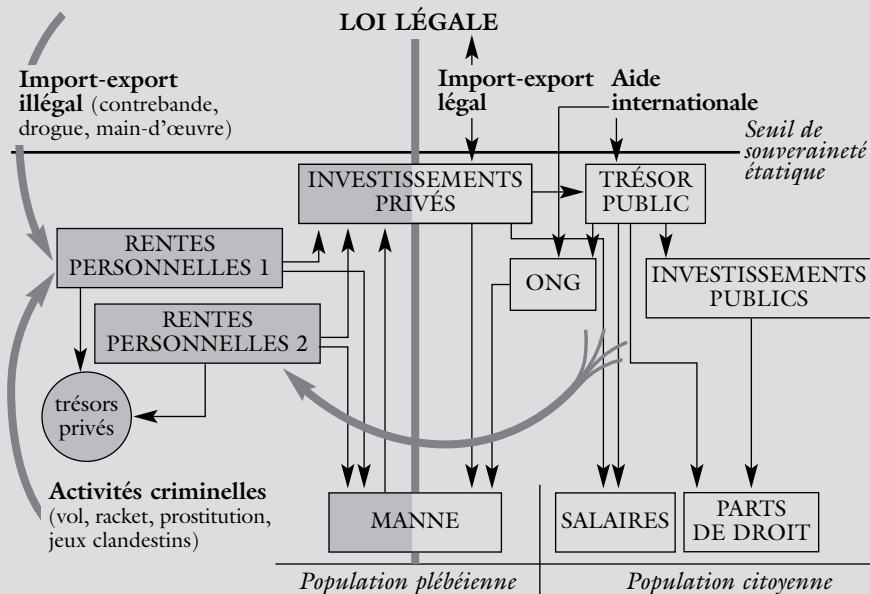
LOI LÉGALE

Import-export illégal (contrebande, drogue, main-d'œuvre)

Import-export légal

Aide internationale

Seuil de souveraineté étatique

INVESTISSEMENTS PRIVÉS

TRÉSOR PUBLIC

RENTES PERSONNELLES 1

ONG

INVESTISSEMENTS PUBLICS

RENTES PERSONNELLES 2

trésors privés

Activités criminelles (vol, racket, prostitution, jeux clandestins)

MANNE

SALAIRES

PARTS DE DROIT

Population plébéienne

Population citoyenne